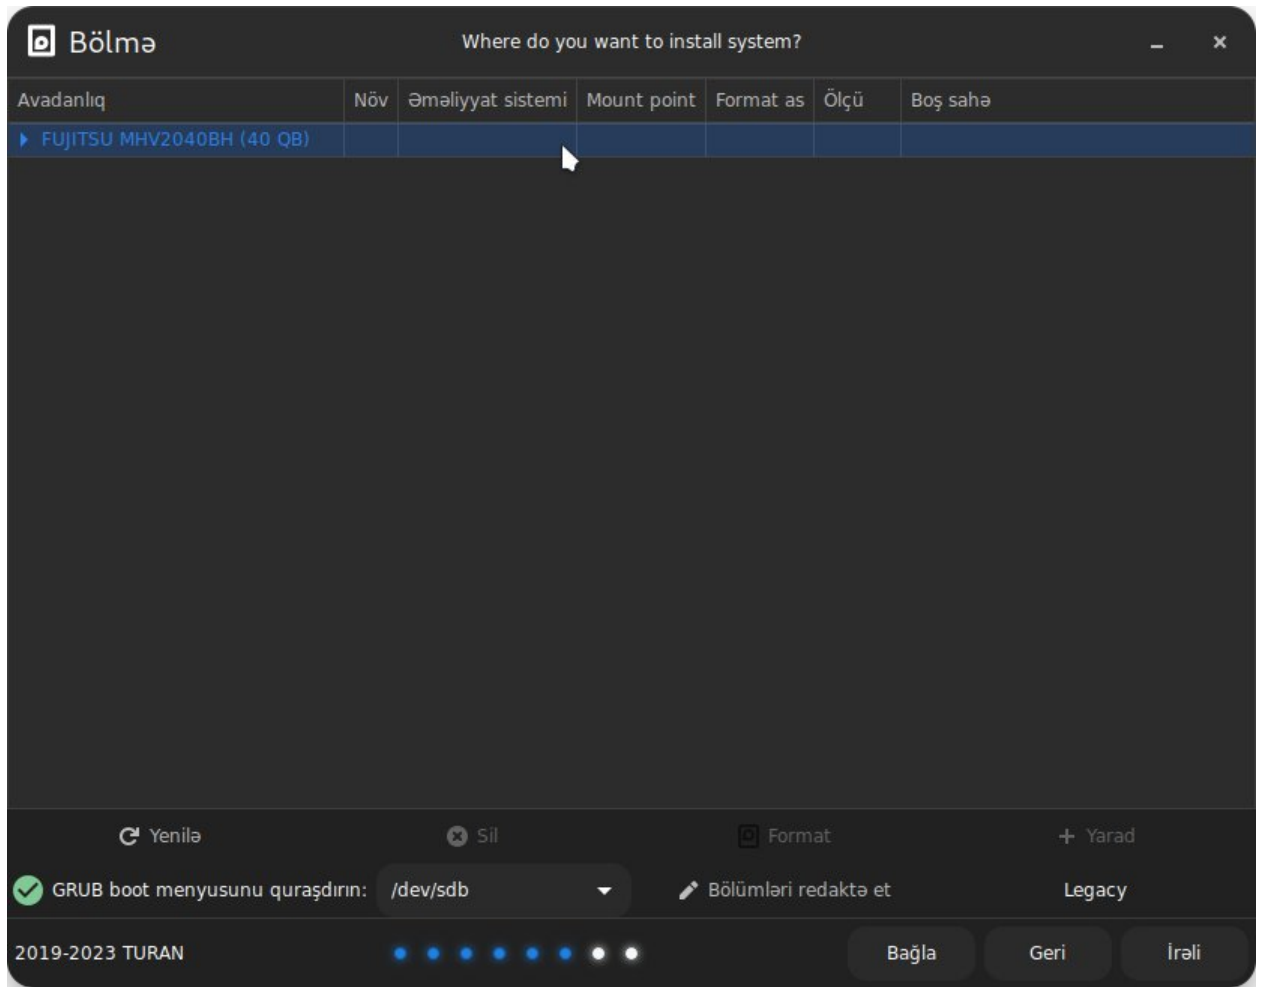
Bölmə

Where do you want to install system?

| Avadanlıq | Növ | Əməliyyat sistemi | Mount point | Format as | Ölçü | Boş sahə |
|---|---|---|---|---|---|---|
| FUJITSU MHV2040BH (40 QB) | | | | | | |

Yenilə Sil Format Yarad

GRUB boot menyusunu quraşdırın: /dev/sdb Bölümləri redaktə et Legacy

2019-2023 TURAN Bağla Geri İrəli